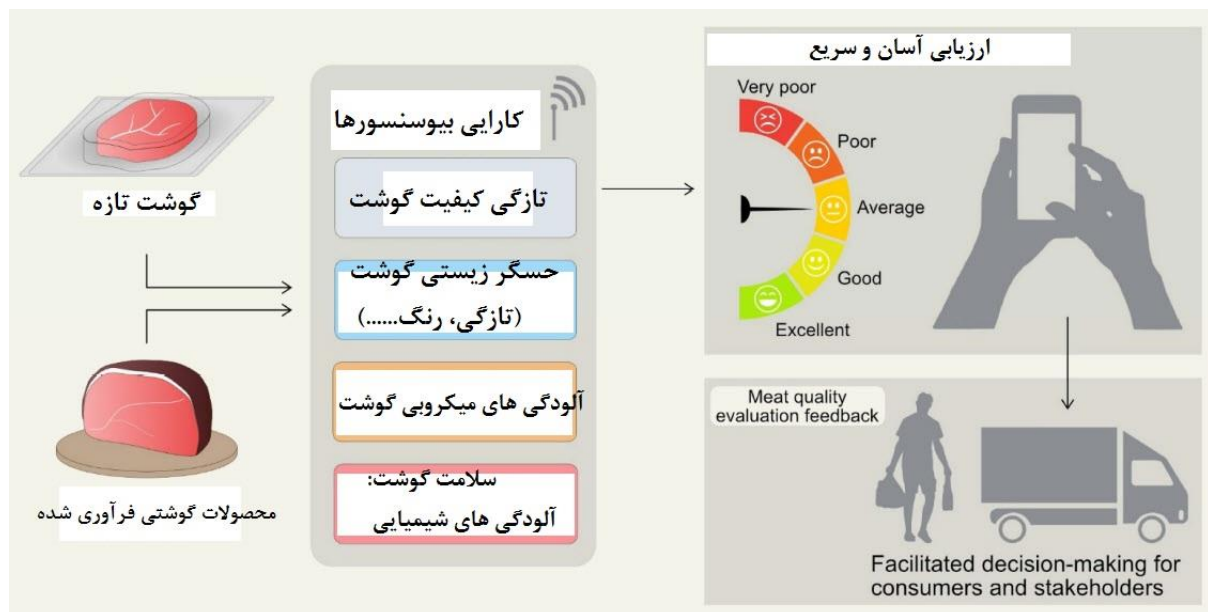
گوشت تازه

محصولات گوشتی فرآوری شده

کارایی بیوسنسورها

تازگی کیفیت گوشت

حسگر زیستی گوشت (تازگی، رنگ......)

آلودگی های میکروبی گوشت

سلامت گوشت: آلودگی های شیمیایی

ارزیابی آسان و سریع

Very poor

Poor

Average

Good

Excellent

Meat quality evaluation feedback

Facilitated decision-making for consumers and stakeholders